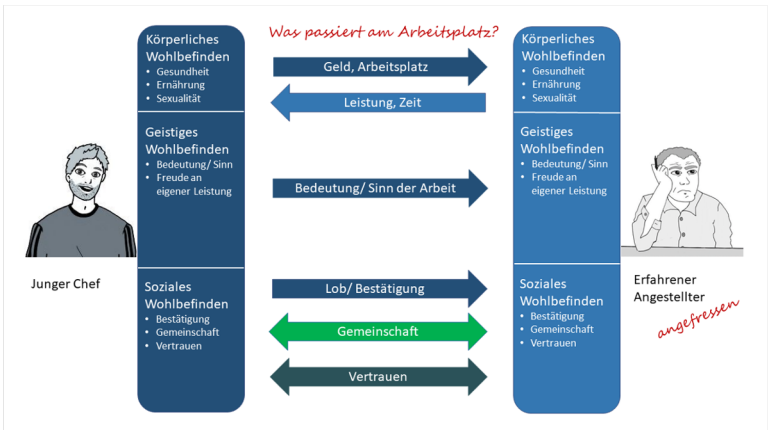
Was passiert am Arbeitsplatz?

Körperliches Wohlbefinden
• Gesundheit
• Ernährung
• Sexualität

Geistiges Wohlbefinden
• Bedeutung/ Sinn
• Freude an eigener Leistung

Soziales Wohlbefinden
• Bestätigung
• Gemeinschaft
• Vertrauen

Junger Chef

Geld, Arbeitsplatz

Leistung, Zeit

Bedeutung/ Sinn der Arbeit

Lob/ Bestätigung

Gemeinschaft

Vertrauen

Körperliches Wohlbefinden
• Gesundheit
• Ernährung
• Sexualität

Geistiges Wohlbefinden
• Bedeutung/ Sinn
• Freude an eigener Leistung

Soziales Wohlbefinden
• Bestätigung
• Gemeinschaft
• Vertrauen

Erfahrener Angestellter

angefressen